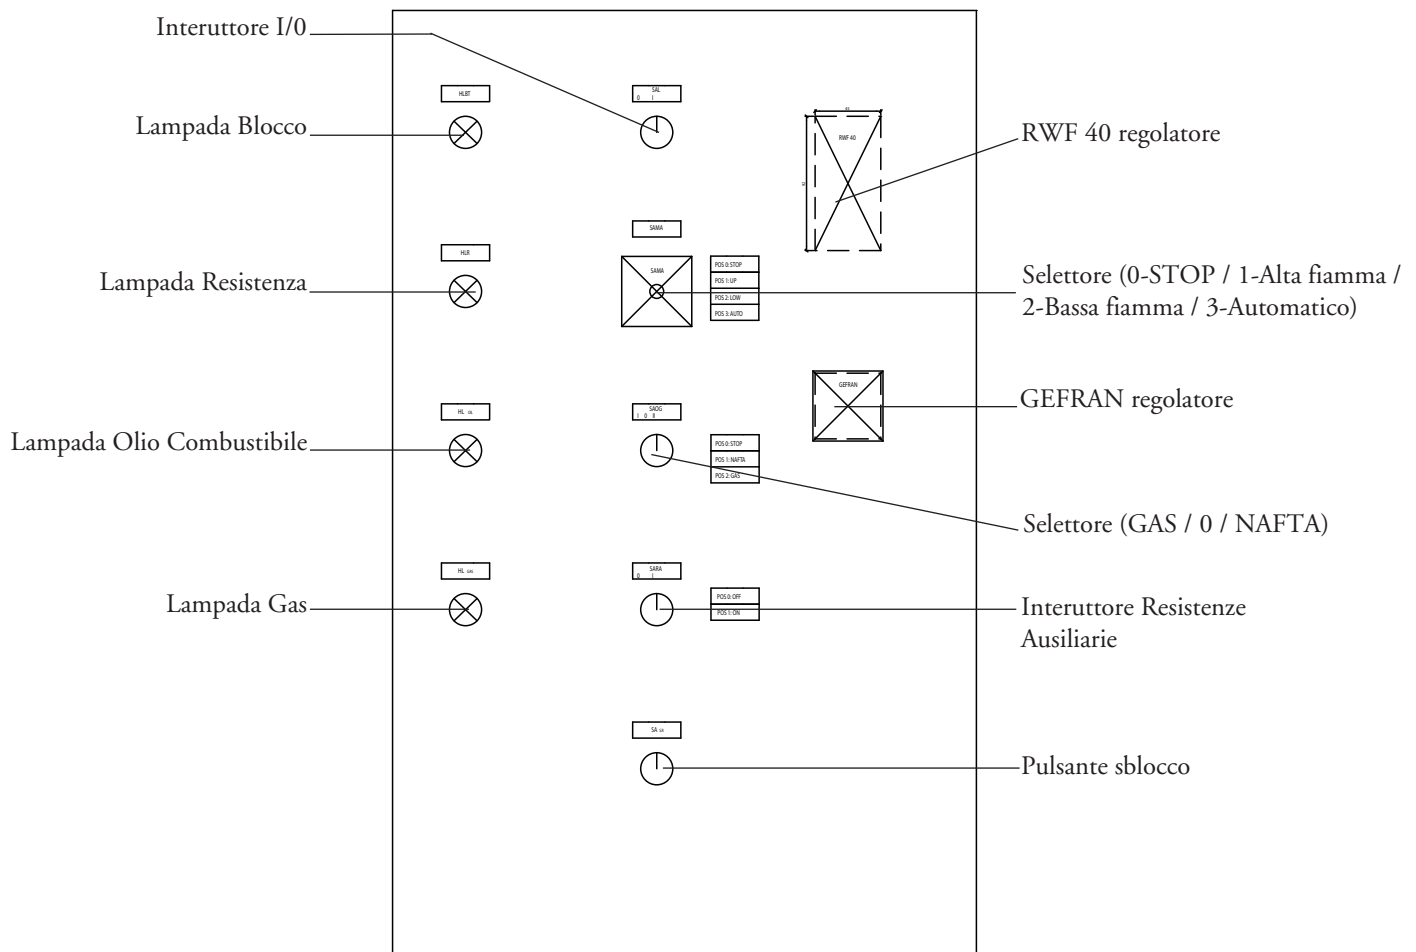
Interuttore I/0

HLBT

SAL
0 I

Lampada Blocco

RWF 40

RWF 40 regolatore

SAMA

HLR

SAMA

POS 0: STOP
POS 1: UP
POS 2: LOW
POS 3: AUTO

Lampada Resistenza

Selettore (0-STOP / 1-Alta fiamma / 2-Bassa fiamma / 3-Automatico)

GEFRAN

GEFRAN regolatore

HL OIL

SAOG
I 0 II

POS 0: STOP
POS 1: NAFTA
POS 2: GAS

Lampada Olio Combustibile

Selettore (GAS / 0 / NAFTA)

HL GAS

SARA
0 I

POS 0: OFF
POS 1: ON

Lampada Gas

Interuttore Resistenze Ausiliarie

SA SR

Pulsante sblocco